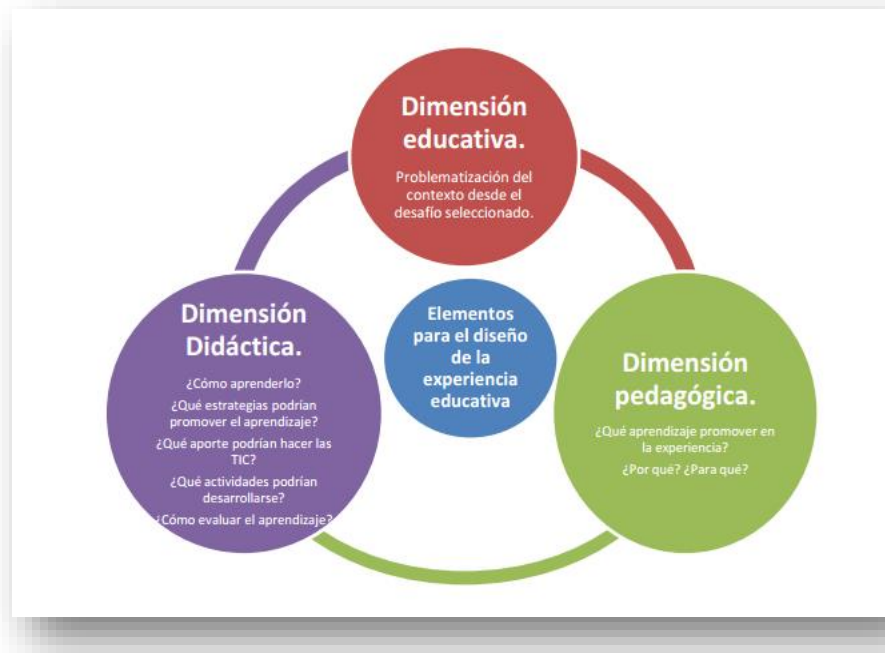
Dimensión educativa.

Problematización del contexto desde el desafío seleccionado.

Elementos para el diseño de la experiencia educativa

Dimensión Didáctica.

¿Cómo aprenderlo?

¿Qué estrategias podrían promover el aprendizaje?

¿Qué aporte podrían hacer las TIC?

¿Qué actividades podrían desarrollarse?

¿Cómo evaluar el aprendizaje?

Dimensión pedagógica.

¿Qué aprendizaje promover en la experiencia?

¿Por qué? ¿Para qué?